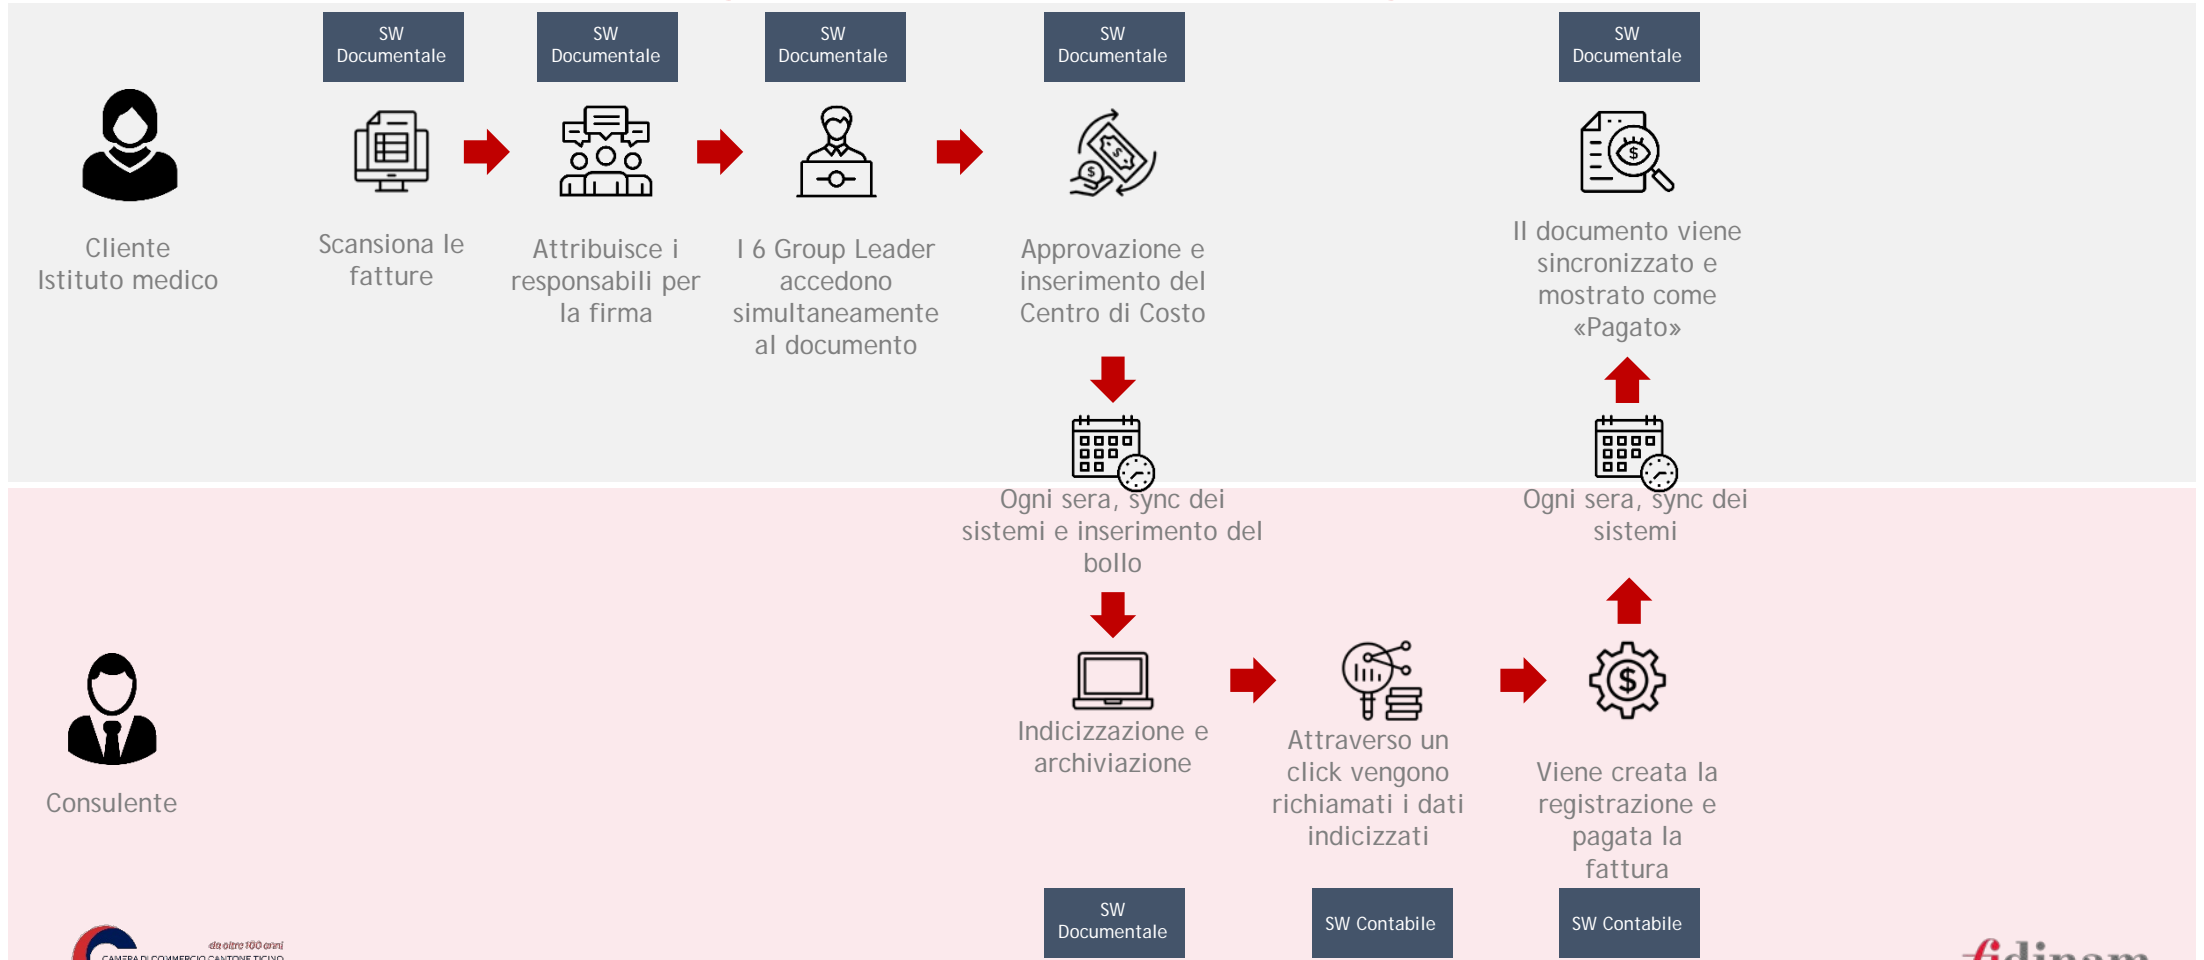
SW Documentale

SW Documentale

SW Documentale

SW Documentale

SW Documentale

Cliente Istituto medico

Scansiona le fatture

Attribuisce i responsabili per la firma

I 6 Group Leader accedono simultaneamente al documento

Approvazione e inserimento del Centro di Costo

Il documento viene sincronizzato e mostrato come «Pagato»

Ogni sera, sync dei sistemi e inserimento del bollo

Ogni sera, sync dei sistemi

Consulente

Indicizzazione e archiviazione

Attraverso un click vengono richiamati i dati indicizzati

Viene creata la registrazione e pagata la fattura

SW Documentale

SW Contabile

SW Contabile

da oltre 100 anni
CAMERA DI COMMERCIO CANTONE TICINO

fidinam